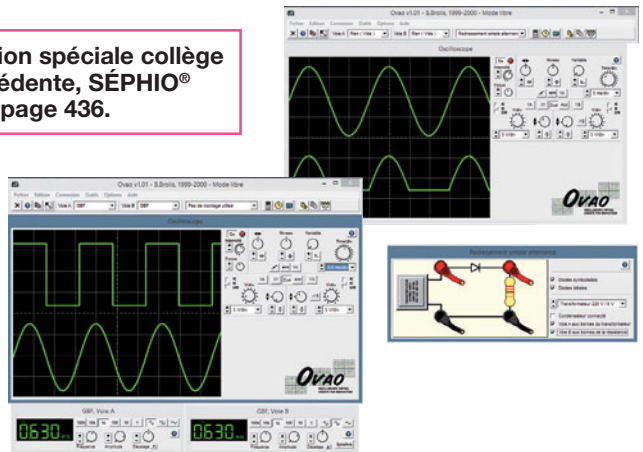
ion spéciale collège
édente, SÉPHIO®
page 436.

Ovao v1.01 - S.Brolis, 1999-2000 - Mode libre

Oscilloscope

OVAO

Ovao v1.01 - S.Brolis, 1999-2000 - Mode libre

Oscilloscope

OVAO

GBF, Voie A

0630

GBF, Voie B

0630

Redressement simple alternance

Diodes symbolisées

Diodes idéales

Transformateur 220 V / 6 V

Condensateur connecté

Voie A aux bornes du transformateur

Voie B aux bornes de la résistance